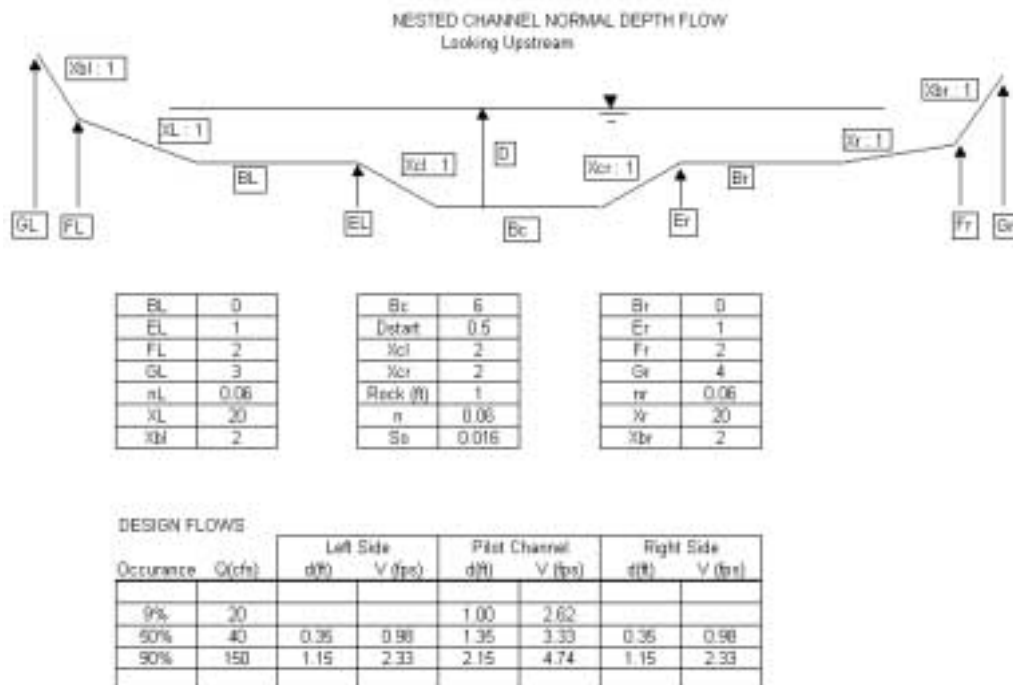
NESTED CHANNEL NORMAL DEPTH FLOW
Looking Upstream

Xbl : 1

XL : 1

BL

Xcl : 1

D

Xcr : 1

Br

Xr : 1

Xbr : 1

GL FL EL Bc Er Fr Gr

| BL | 0 |
|---|---|
| EL | 1 |
| FL | 2 |
| GL | 3 |
| nL | 0.06 |
| XL | 20 |
| Xbl | 2 |

| Bc | 6 |
|---|---|
| Dstart | 0.5 |
| Xcl | 2 |
| Xcr | 2 |
| Rock (ft) | 1 |
| n | 0.06 |
| So | 0.016 |

| Br | 0 |
|---|---|
| Er | 1 |
| Fr | 2 |
| Gr | 4 |
| nr | 0.06 |
| Xr | 20 |
| Xbr | 2 |

DESIGN FLOWS

| | | Left Side | | Pilot Channel | | Right Side | |
|---|---|---|---|---|---|---|---|
| Occurance | Q(cfs) | d(ft) | V (fps) | d(ft) | V (fps) | d(ft) | V (fps) |
| | | | | | | | |
| 9% | 20 | | | 1.00 | 2.62 | | |
| 50% | 40 | 0.35 | 0.98 | 1.35 | 3.33 | 0.35 | 0.98 |
| 90% | 150 | 1.15 | 2.33 | 2.15 | 4.74 | 1.15 | 2.33 |
| | | | | | | | |